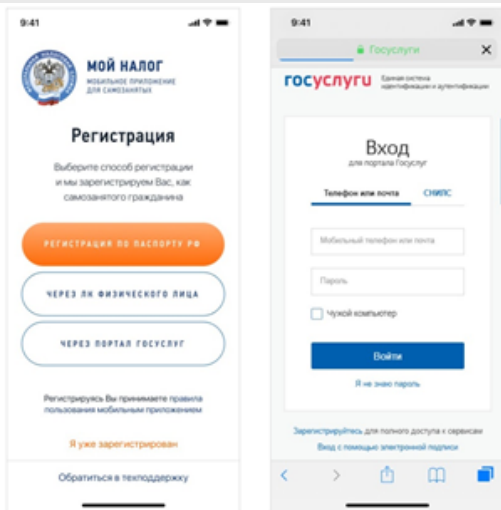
9:41

МОЙ НАЛОГ
МОБИЛЬНОЕ ПРИЛОЖЕНИЕ ДЛЯ САМОЗАНЯТЫХ

Регистрация

Выберите способ регистрации и мы зарегистрируем Вас, как самозанятого гражданина

РЕГИСТРАЦИЯ ПО ПАСПОРТУ РФ

ЧЕРЕЗ ЛК ФИЗИЧЕСКОГО ЛИЦА

ЧЕРЕЗ ПОРТАЛ ГОСУСЛУГ

Регистрируясь Вы принимаете правила пользования мобильным приложением

Я уже зарегистрирован

Обратиться в техподдержку

9:41

Госуслуги

госуслуги Единая система идентификации и аутентификации

Вход
для портала Госуслуг

Телефон или почта
СНИЛС

Мобильный телефон или почта

Пароль

Чужой компьютер

Войти

Я не знаю пароль

Зарегистрируйтесь для полного доступа к сервисам

Вход с помощью электронной подписи